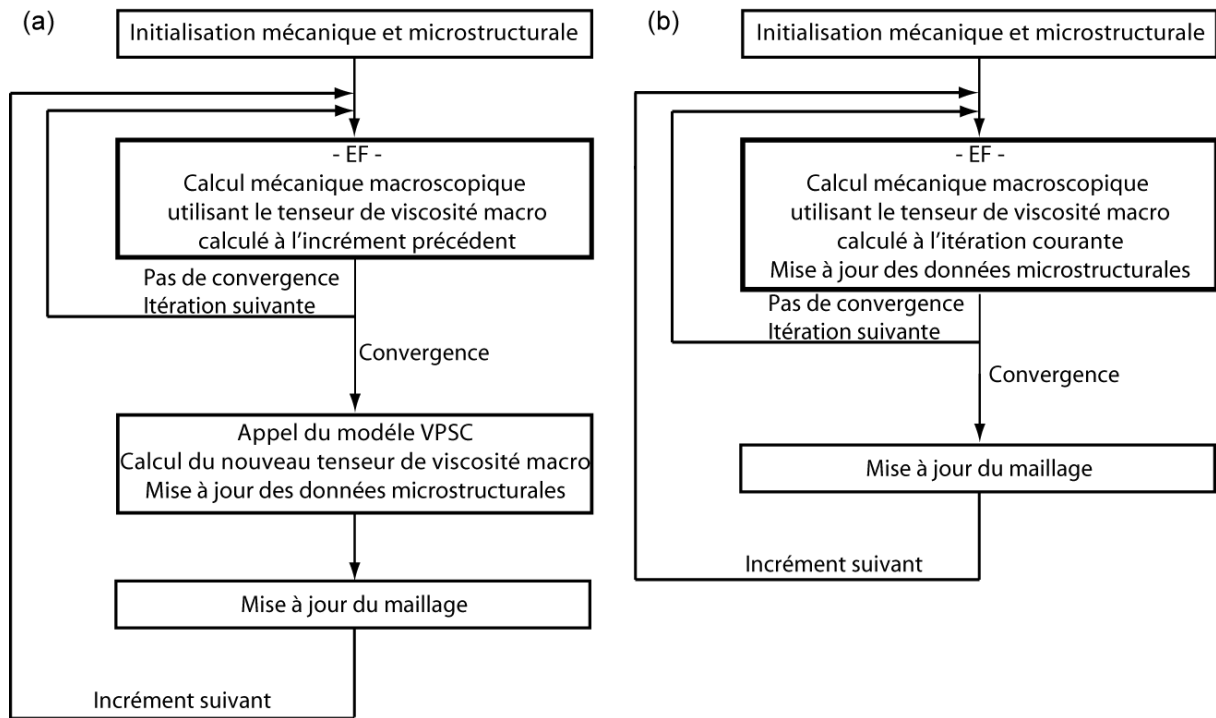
(a)

Initialisation mécanique et microstructurale

- EF -
Calcul mécanique macroscopique utilisant le tenseur de viscosité macro calculé à l'incrément précédent

Pas de convergence
Itération suivante

Convergence

Appel du modéle VPSC
Calcul du nouveau tenseur de viscosité macro
Mise à jour des données microstructurales

Mise à jour du maillage

Incrément suivant

(b)

Initialisation mécanique et microstructurale

- EF -
Calcul mécanique macroscopique utilisant le tenseur de viscosité macro calculé à l'itération courante
Mise à jour des données microstructurales

Pas de convergence
Itération suivante

Convergence

Mise à jour du maillage

Incrément suivant